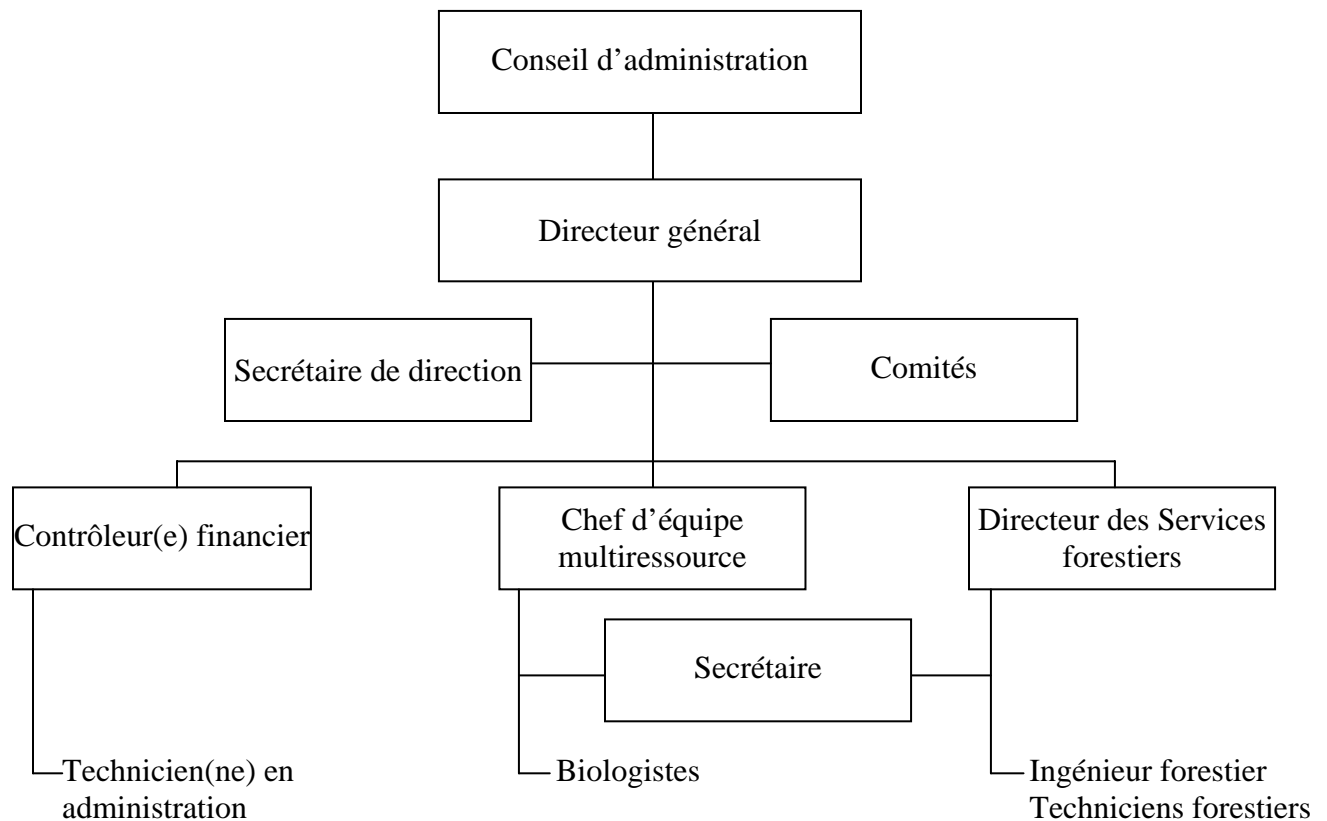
Conseil d’administration

Directeur général

Secrétaire de direction

Comités

Contrôleur(e) financier

Chef d’équipe multiressource

Directeur des Services forestiers

Secrétaire

Technicien(ne) en administration

Biologistes

Ingénieur forestier
Techniciens forestiers